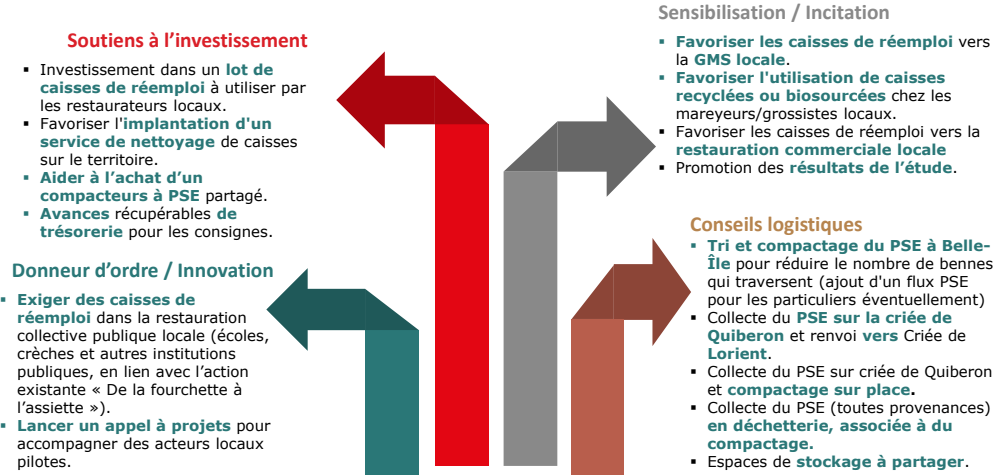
Soutiens à l'investissement

- Investissement dans un lot de caisses de réemploi à utiliser par les restaurateurs locaux.
- Favoriser l'implantation d'un service de nettoyage de caisses sur le territoire.
- Aider à l'achat d'un compacteurs à PSE partagé.
- Avances récupérables de trésorerie pour les consignes.

Donneur d'ordre / Innovation

- Exiger des caisses de réemploi dans la restauration collective publique locale (écoles, crèches et autres institutions publiques, en lien avec l'action existante « De la fourchette à l'assiette »).
- Lancer un appel à projets pour accompagner des acteurs locaux pilotes.

Sensibilisation / Incitation

- Favoriser les caisses de réemploi vers la GMS locale.
- Favoriser l'utilisation de caisses recyclées ou biosourcées chez les mareyeurs/grossistes locaux.
- Favoriser les caisses de réemploi vers la restauration commerciale locale
- Promotion des résultats de l'étude.

Conseils logistiques

- Tri et compactage du PSE à Belle-Île pour réduire le nombre de bennes qui traversent (ajout d'un flux PSE pour les particuliers éventuellement)
- Collecte du PSE sur la criée de Quiberon et renvoi vers Criée de Lorient.
- Collecte du PSE sur criée de Quiberon et compactage sur place.
- Collecte du PSE (toutes provenances) en déchetterie, associée à du compactage.
- Espaces de stockage à partager.